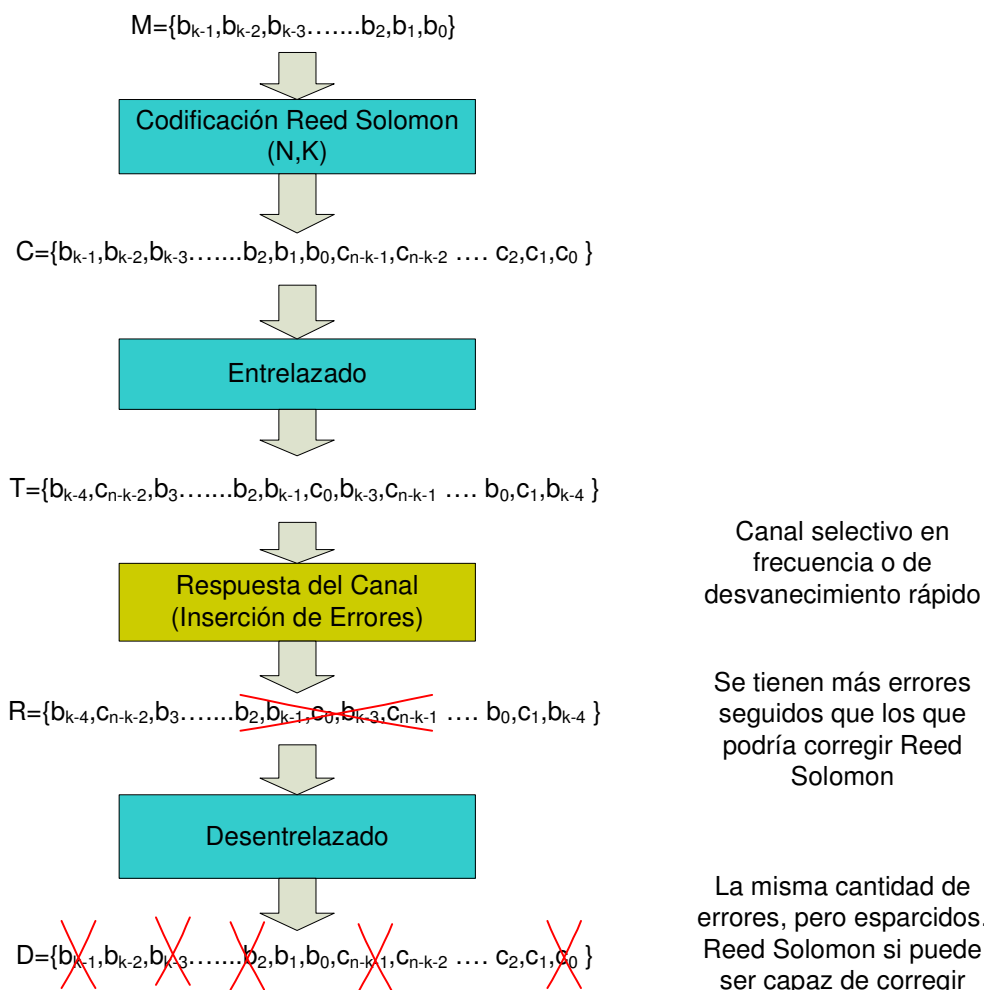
M={$b_{k-1}$,$b_{k-2}$,$b_{k-3}$…….$b_2$,$b_1$,$b_0$}

Codificación Reed Solomon (N,K)

C={$b_{k-1}$,$b_{k-2}$,$b_{k-3}$…….$b_2$,$b_1$,$b_0$,$c_{n-k-1}$,$c_{n-k-2}$ …. $c_2$,$c_1$,$c_0$ }

Entrelazado

T={$b_{k-4}$,$c_{n-k-2}$,$b_3$…….$b_2$,$b_{k-1}$,$c_0$,$b_{k-3}$,$c_{n-k-1}$ …. $b_0$,$c_1$,$b_{k-4}$ }

Respuesta del Canal (Inserción de Errores)

Canal selectivo en frecuencia o de desvanecimiento rápido

R={$b_{k-4}$,$c_{n-k-2}$,$b_3$…….$b_2$,$b_{k-1}$,$c_0$,$b_{k-3}$,$c_{n-k-1}$ …. $b_0$,$c_1$,$b_{k-4}$ }

Se tienen más errores seguidos que los que podría corregir Reed Solomon

Desentrelazado

D={$b_{k-1}$,$b_{k-2}$,$b_{k-3}$…….$b_2$,$b_1$,$b_0$,$c_{n-k-1}$,$c_{n-k-2}$ …. $c_2$,$c_1$,$c_0$ }

La misma cantidad de errores, pero esparcidos. Reed Solomon si puede ser capaz de corregir